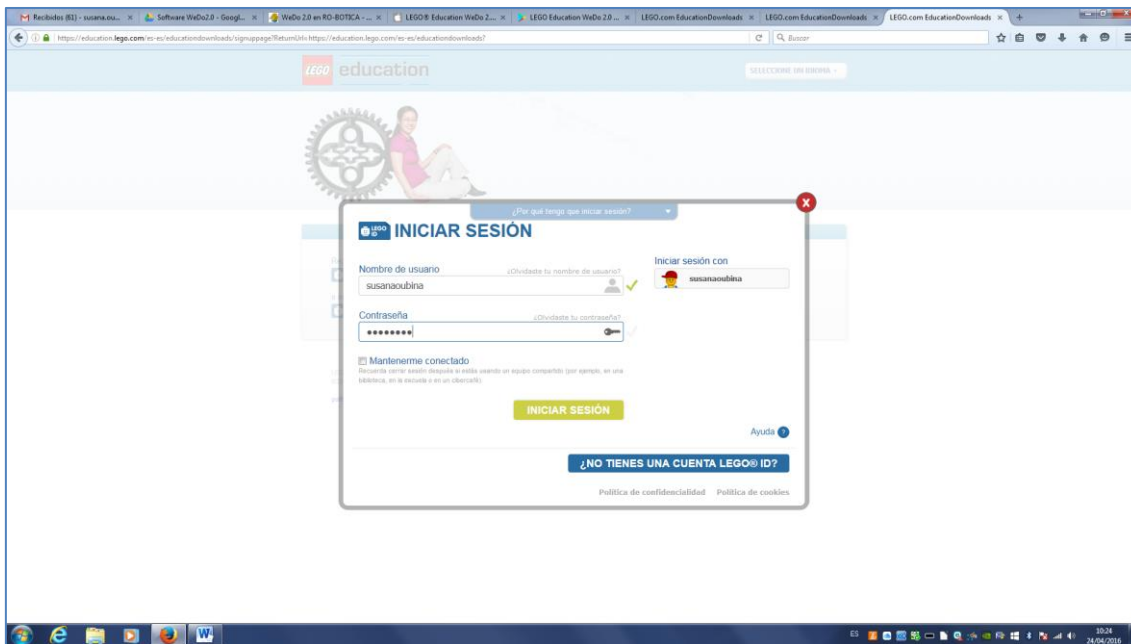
Recibidos (81) - susana.ou... × Software WeDo2.0 - Googl... × WeDo 2.0 en RO-BOTICA - ... × LEGO® Education WeDo 2... × LEGO Education WeDo 2.0 ... × LEGO.com EducationDownloads × LEGO.com EducationDownloads × LEGO.com EducationDownloads × +

https://education.lego.com/es-es/educationdownloads/signuppage?ReturnUrl=https://education.lego.com/es-es/educationdownloads/

Buscar

LEGO education

SELECCIONE UN IDIOMA

¿Por qué tengo que iniciar sesión?

INICIAR SESIÓN

Nombre de usuario
¿Olvidaste tu nombre de usuario?
susanaoubina

Contraseña
¿Olvidaste tu contraseña?
••••••••

Mantenerme conectado
Recuerda cerrar sesión después si estás usando un equipo compartido (por ejemplo, en una biblioteca, en la escuela o en un cibercafé)

INICIAR SESIÓN

Iniciar sesión con
susanaoubina

Ayuda

¿NO TIENES UNA CUENTA LEGO® ID?

Política de confidencialidad Política de cookies

ES 10:24 24/04/2016